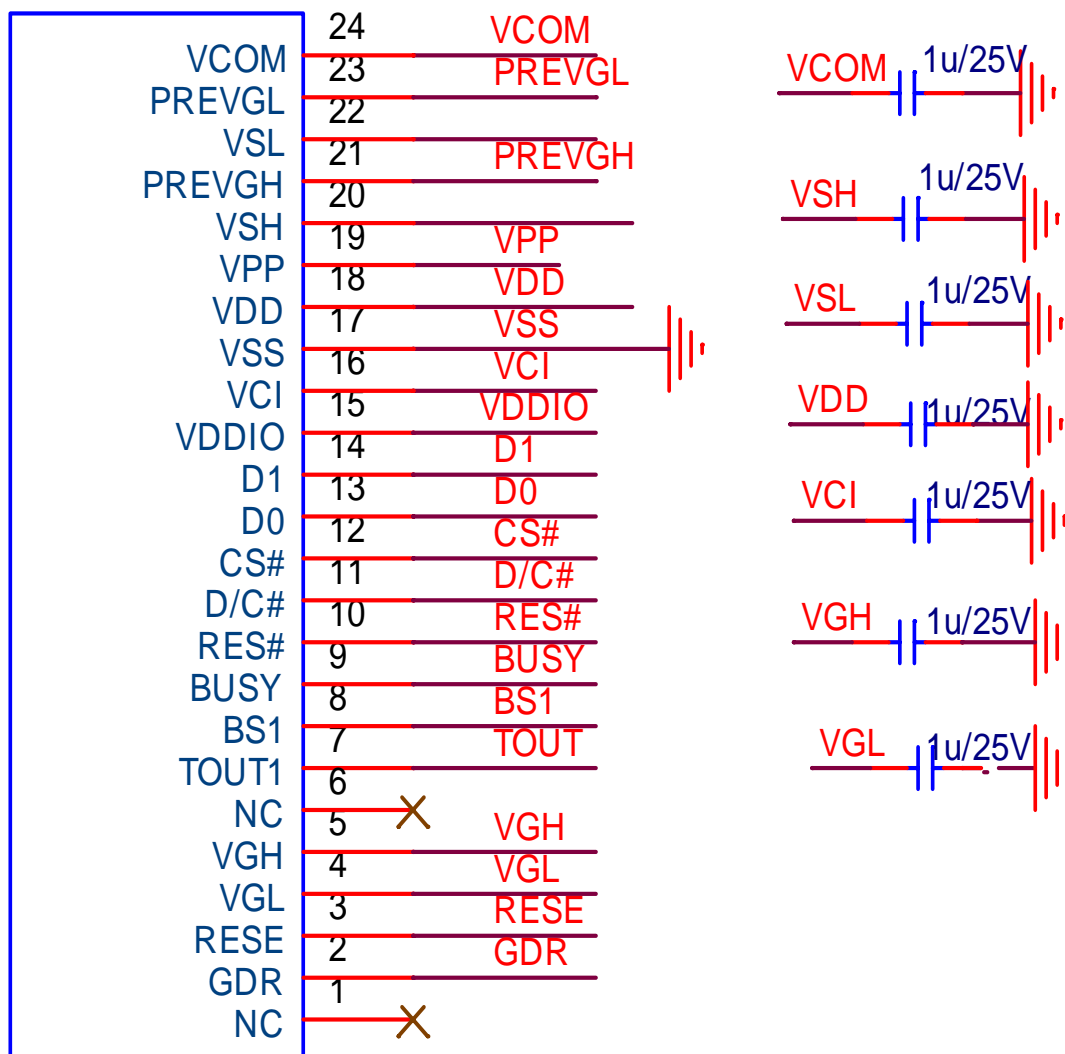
VCOM
PREVGL
VSL
PREVGH
VSH
VPP
VDD
VSS
VCI
VDDIO
D1
D0
CS#
D/C#
RES#
BUSY
BS1
TOUT1
NC
VGH
VGL
RESE
GDR
NC

24
23
22
21
20
19
18
17
16
15
14
13
12
11
10
9
8
7
6
5
4
3
2
1

VCOM
PREVGL
PREVGH
VPP
VDD
VSS
VCI
VDDIO
D1
D0
CS#
D/C#
RES#
BUSY
BS1
TOUT
VGH
VGL
RESE
GDR

VCOM 1u/25V
VSH 1u/25V
VSL 1u/25V
VDD 1u/25V
VCI 1u/25V
VGH 1u/25V
VGL 1u/25V